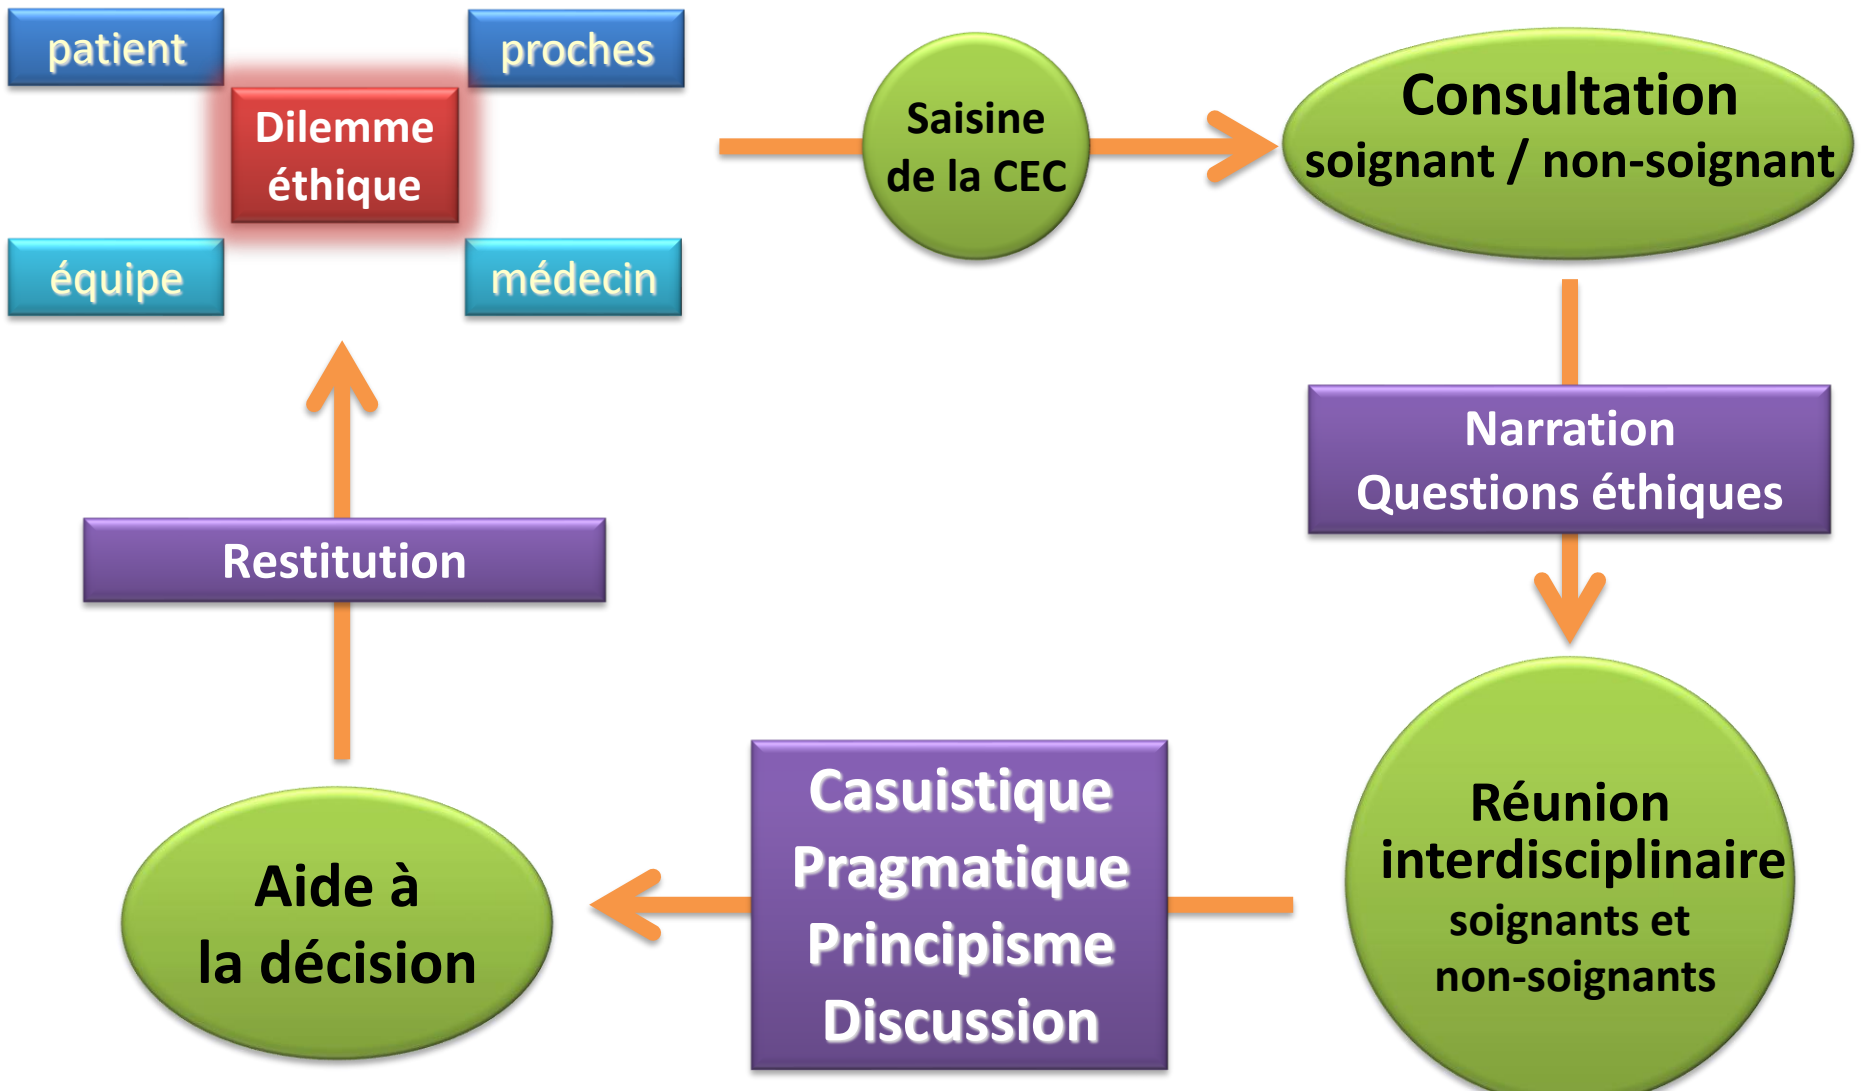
patient

proches

Dilemme éthique

équipe

médecin

Saisine de la CEC

Consultation
soignant / non-soignant

Narration
Questions éthiques

Réunion interdisciplinaire
soignants et non-soignants

Casuistique
Pragmatique
Principisme
Discussion

Aide à la décision

Restitution